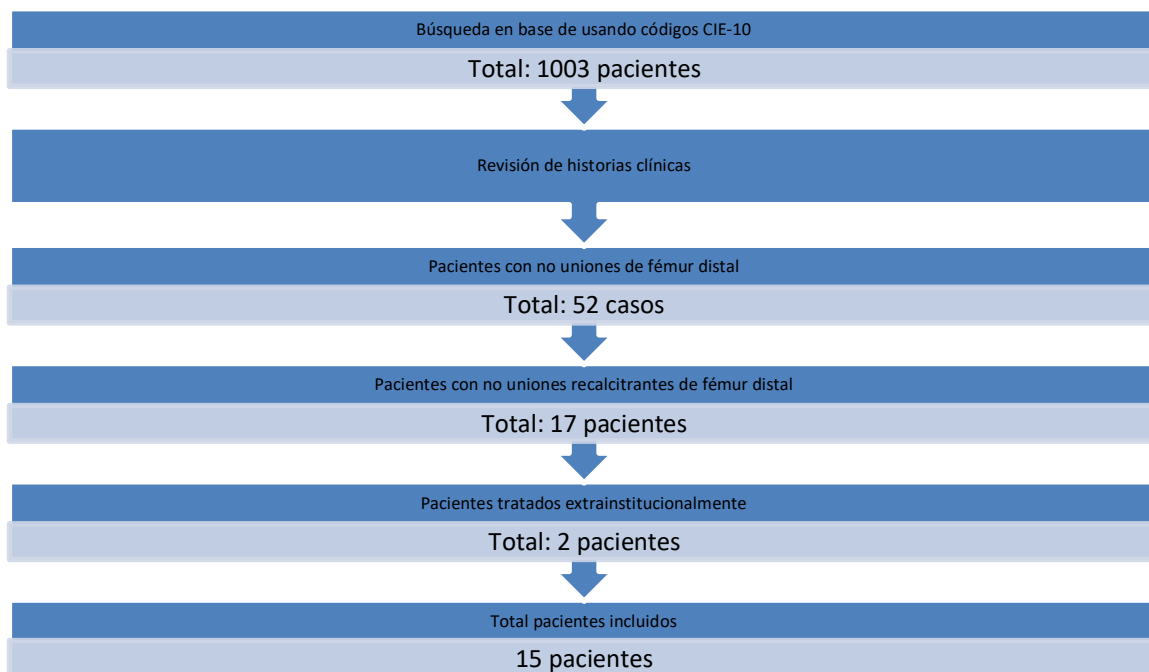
Búsqueda en base de usando códigos CIE-10

Total: 1003 pacientes

Revisión de historias clínicas

Pacientes con no uniones de fémur distal

Total: 52 casos

Pacientes con no uniones recalcitrantes de fémur distal

Total: 17 pacientes

Pacientes tratados extrainstitucionalmente

Total: 2 pacientes

Total pacientes incluidos

15 pacientes